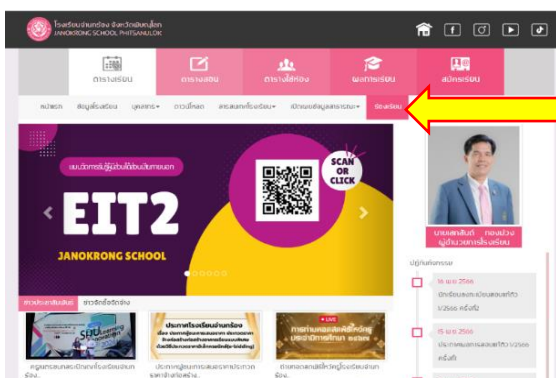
โรงเรียนจ่านกร้อง จังหวัดพิษณุโลก
JANOKRONG SCHOOL PHITSANULOK

ตารางเรียน
ตารางสอน
ตารางใช้ห้อง
ผลการเรียน
สมัครเรียน

หน้าแรก
ข้อมูลโรงเรียน
บุคลากร
ดาวน์โหลด
สารสนเทศโรงเรียน
เปิดเผยข้อมูลสาธารณะ
ช่องเรียน

เชิญชวนผู้ปกครองผู้ใช้บริการบุคคลภายนอก
SCAN OR CLICK
EIT2
JANOKRONG SCHOOL

นายเสกสันต์ ทองม่วง
ผู้อำนวยการโรงเรียน

ปฏิทินกิจกรรม
16 เม.ย. 2566
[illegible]
15 เม.ย. 2566
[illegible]

ข่าวประชาสัมพันธ์
ข่าวจัดซื้อจัดจ้าง

ประกาศโรงเรียนจ่านกร้อง
LIVE
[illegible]